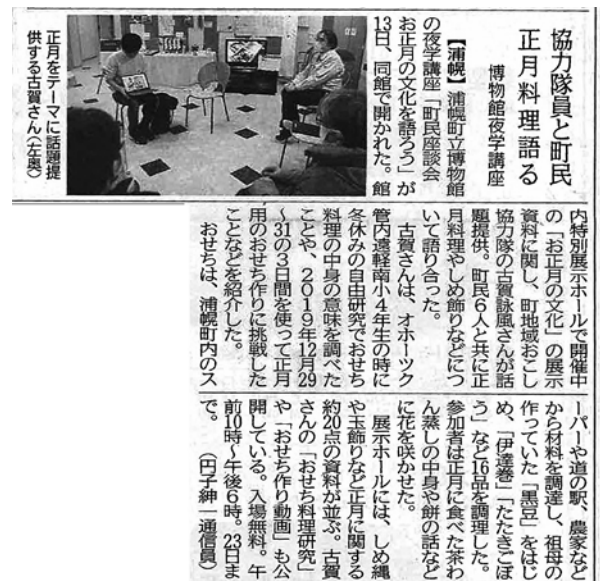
協力隊員と町民 正月料理語る

博物館夜学講座

【浦幌】浦幌町立博物館の夜学講座「町民座談会 お正月の文化を語ろう」が13日、同館で開かれた。館内特別展示ホールで開催中の「お正月の文化」の展示資料に関し、町地域おこし協力隊の古賀詠風さんが話題提供。町民6人と共に正月料理やしめ飾りなどについて語り合った。

古賀さんは、オホーツク管内遠軽南小4年生の時に冬休みの自由研究でおせち料理の中身の意味を調べたことや、2019年12月29～31の3日間を使って正月用のおせち作りに挑戦したことなどを紹介した。

おせちは、浦幌町内のスーパーや道の駅、農家などから材料を調達し、祖母の作っていた「黒豆」をはじめ、「伊達巻」「たたきごぼう」など16品を調理した。参加者は正月に食べた茶わん蒸しの中身や餅の話などに花を咲かせた。

展示ホールには、しめ縄や玉飾りなど正月に関する約20点の資料が並ぶ。古賀さんの「おせち料理研究」や「おせち作り動画」も公開している。入場無料。午前10時～午後6時。23日まで。（円子紳一通信員）

正月をテーマに話題提供する古賀さん（左奥）